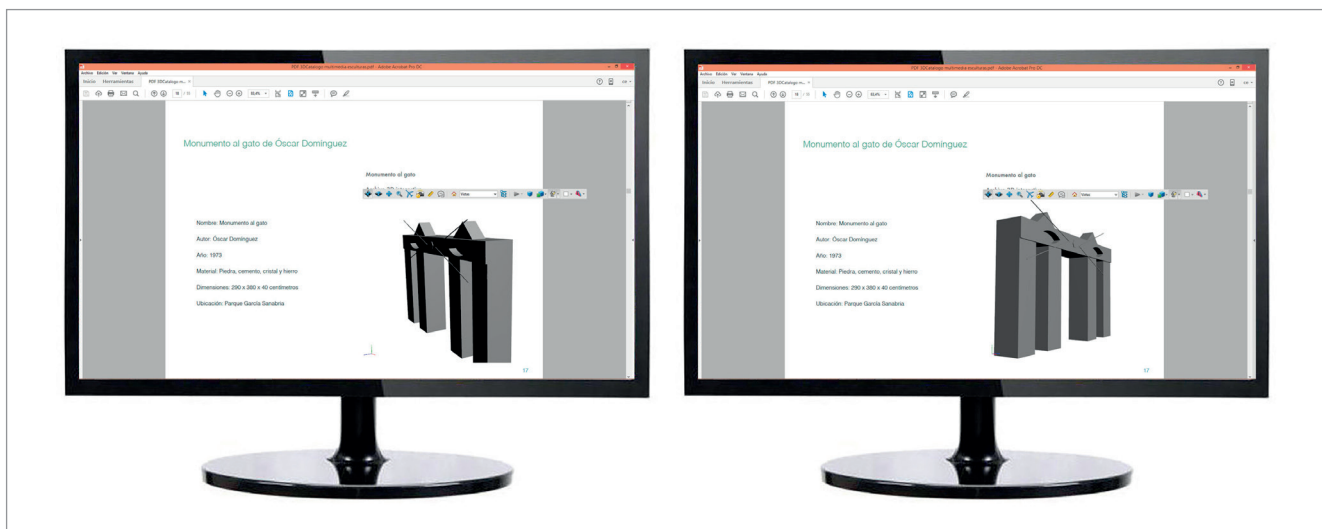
PDF 3DCatalogo multimedia esculturas.pdf - Adobe Acrobat Pro DC

Archivo Edición Ver Ventana Ayuda

Inicio Herramientas PDF 3DCatalogo m... ×

Monumento al gato de Óscar Domínguez

Monumento al gato

Vistas

Nombre: Monumento al gato

Autor: Óscar Domínguez

Año: 1973

Material: Piedra, cemento, cristal y hierro

Dimensiones: 290 x 380 x 40 centímetros

Ubicación: Parque García Sanabria

17

PDF 3DCatalogo multimedia esculturas.pdf - Adobe Acrobat Pro DC

Archivo Edición Ver Ventana Ayuda

Inicio Herramientas PDF 3DCatalogo m... ×

Monumento al gato de Óscar Domínguez

Monumento al gato

Vistas

Nombre: Monumento al gato

Autor: Óscar Domínguez

Año: 1973

Material: Piedra, cemento, cristal y hierro

Dimensiones: 290 x 380 x 40 centímetros

Ubicación: Parque García Sanabria

17